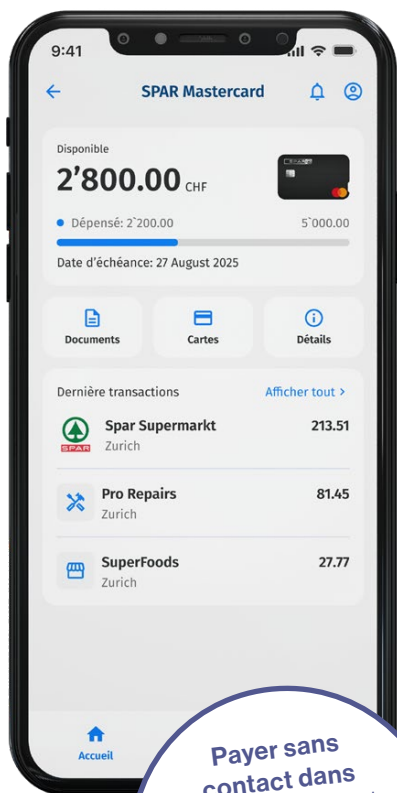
9:41

SPAR Mastercard

Disponible
2'800.00 CHF

Dépensé: 2`200.00
5`000.00

Date d'échéance: 27 August 2025

Documents
Cartes
Détails

Dernière transactions
Afficher tout >

SPAR
Spar Supermarkt
Zurich
213.51

Pro Repairs
Zurich
81.45

SuperFoods
Zurich
27.77

Accueil

Payer sans contact dans